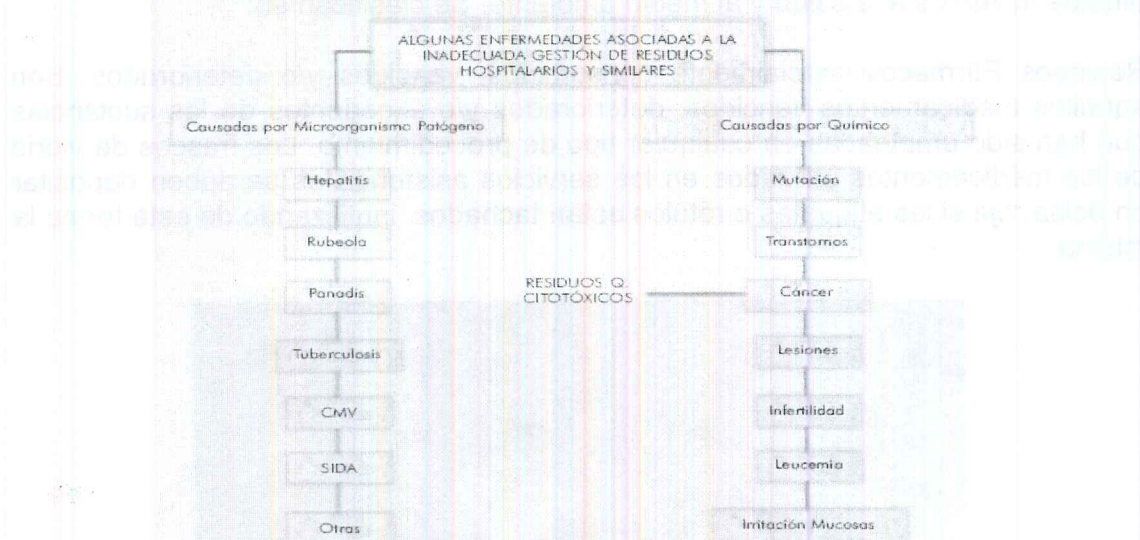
ALGUNAS ENFERMEDADES ASOCIADAS A LA INADECUADA GESTIÓN DE RESIDUOS HOSPITALARIOS Y SIMILARES

Causadas por Microorganismo Patógeno

Hepatitis

Rubeola

Panadis

Tuberculosis

CMV

SIDA

Otras

Causadas por Químico

Mutación

Transtornos

Cáncer

Lesiones

Infertilidad

Leucemia

Irritación Mucosas

RESIDUOS Q. CITOTÓXICOS